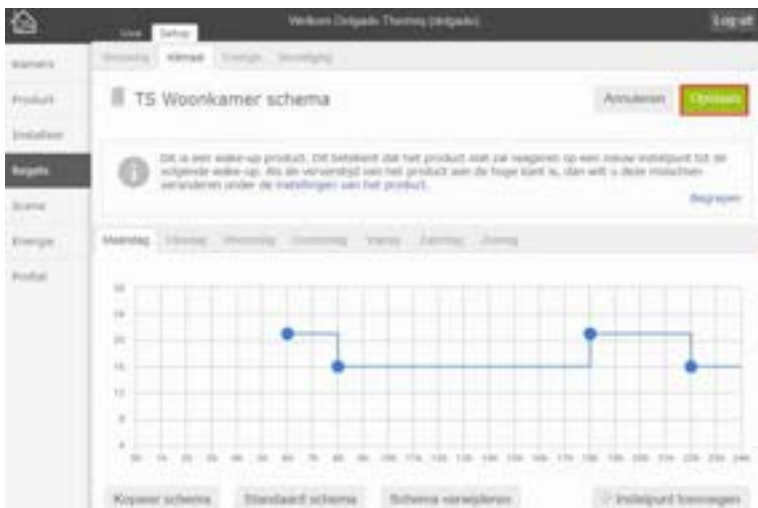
Live Setup

Welkom Delgado Thomas (delgado)

Log uit

Kamers

Product

Installeer

Regels

Scene

Energie

Profiel

Beveiliging Klimaat Energie Beveiliging

TS Woonkamer schema

Annuleren

Opslaan

Dit is een wake-up product. Dit betekent dat het product niet zal reageren op een nieuw instelpunt tot de volgende wake-up. Als de verversttijd van het product aan de hoge kant is, dan wilt u deze misschien veranderen onder de instellingen van het product.

Begrepen

Maandag Dinsdag Woensdag Donderdag Vrijdag Zaterdag Zondag

28
24
20
16
12
8
4

0h 1h 2h 3h 4h 5h 6h 7h 8h 9h 10h 11h 12h 13h 14h 15h 16h 17h 18h 19h 20h 21h 22h 23h 24h

Kopieer schema

Standaard schema

Schema verwijderen

Instelpunt toevoegen